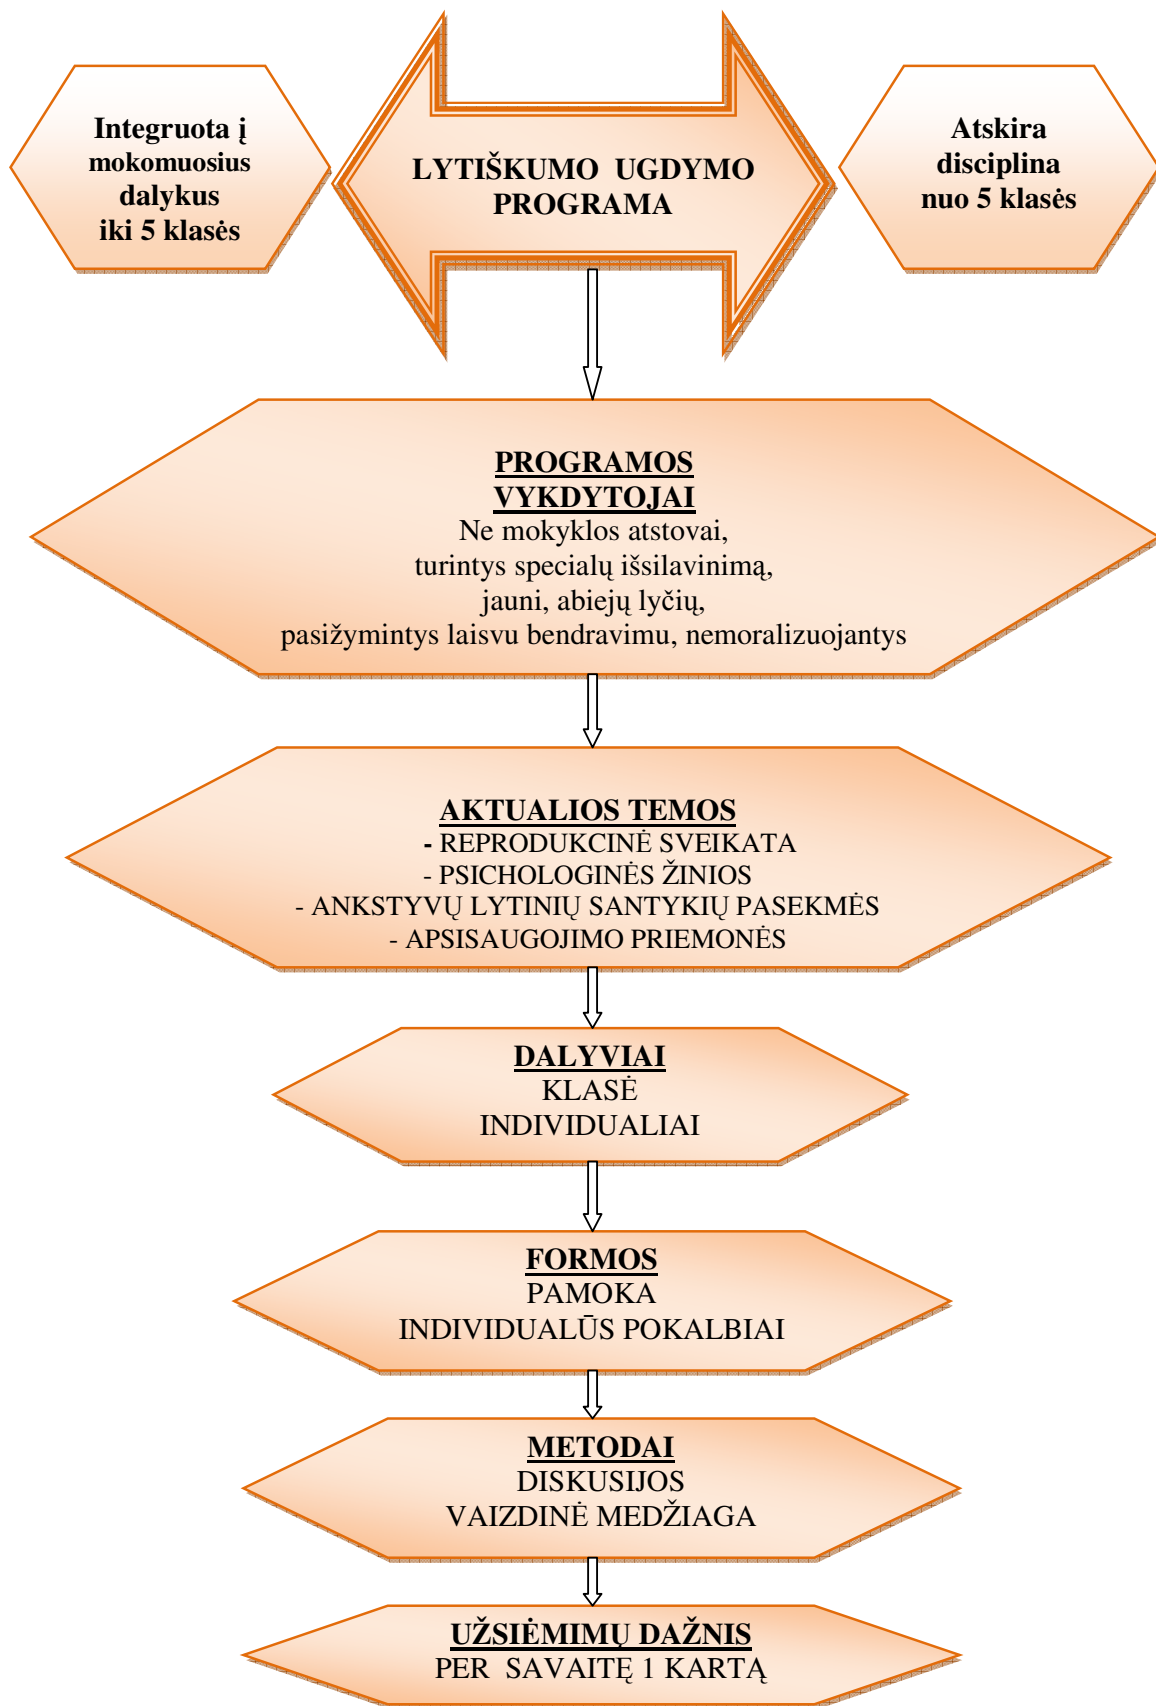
Integruota į mokomuosius dalykus iki 5 klasės

LYTIŠKUMO UGDYMO PROGRAMA

Atskira disciplina nuo 5 klasės

PROGRAMOS VYKDYTOJAI
Ne mokyklos atstovai,
turintys specialų išsilavinimą,
jauni, abiejų lyčių,
pasižymintys laisvu bendravimu, nemoralizuojantys

AKTUALIOS TEMOS
- REPRODUKCINĖ SVEIKATA
- PSICHOLOGINĖS ŽINIOS
- ANKSTYVŲ LYTINIŲ SANTYKIŲ PASEKMĖS
- APSISAUGOJIMO PRIEMONĖS

DALYVIAI
KLASĖ
INDIVIDUALIAI

FORMOS
PAMOKA
INDIVIDUALŪS POKALBIAI

METODAI
DISKUSIJOS
VAIZDINĖ MEDŽIAGA

UŽSIĖMIMŲ DAŽNIS
PER SAVAITĘ 1 KARTĄ